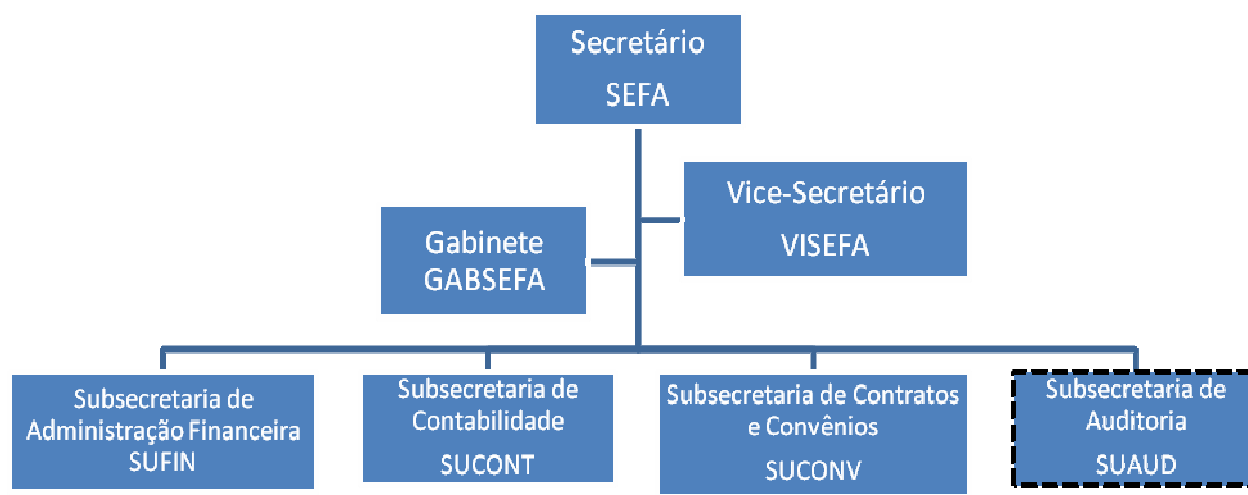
Secretário
SEFA

Vice-Secretário
VISEFA

Gabinete
GABSEFA

Subsecretaria de Administração Financeira
SUFIN

Subsecretaria de Contabilidade
SUCONT

Subsecretaria de Contratos e Convênios
SUCONV

Subsecretaria de Auditoria
SUAUD